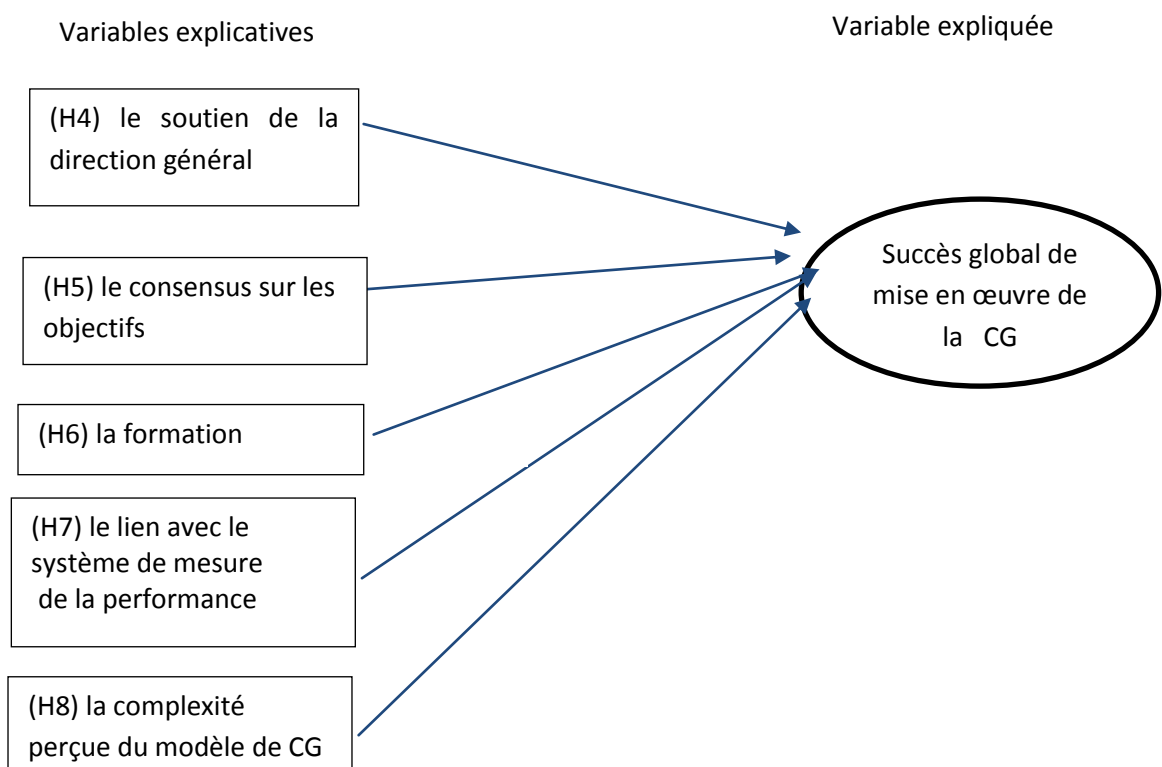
Variables explicatives

Variable expliquée

(H4) le soutien de la direction général

(H5) le consensus sur les objectifs

(H6) la formation

(H7) le lien avec le système de mesure de la performance

(H8) la complexité perçue du modèle de CG

Succès global de mise en œuvre de la CG